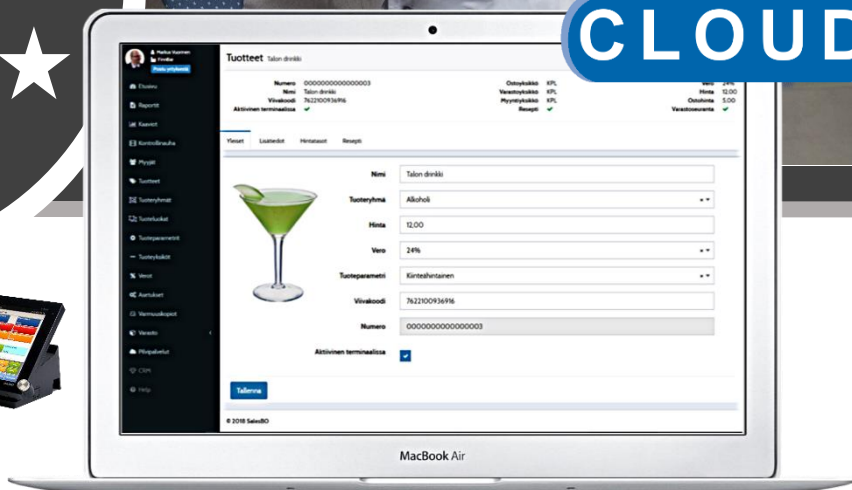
CLOUD

Matkus Vuorinen
Firmike
Poistu yritykseltä

Etusivu
Raportit
Kaaviot
Kontrollinauha
Myyjät
Tuotteet
Tuoteryhmät
Tuoteluokat
Tuoteparametrit
Tuoteyksiköt
Verot
Asetukset
Varmuuskopiot
Varasto
Pilvipalvelut
CRM
Help

Tuotteet Talon drinkki

Numero 0000000000000003
Nimi Talon drinkki
Viivakoodi 7622100936916
Aktiivinen terminaalissa ✔

Ostoyksikkö KPL
Varastoyksikkö KPL
Myyntiyksikkö KPL
Resepti ✔

Vero 24%
Hinta 12.00
Ostohinta 5.00
Varastoseuranta ✔

Yleiset Lisätiedot Hintatasot Resepti

Nimi Talon drinkki
Tuoteryhmä Alkoholi
Hinta 12,00
Vero 24%
Tuoteparametri Kiinteähintainen
Viivakoodi 7622100936916
Numero 0000000000000003
Aktiivinen terminaalissa

Tallenna

© 2018 SalesBO

MacBook Air